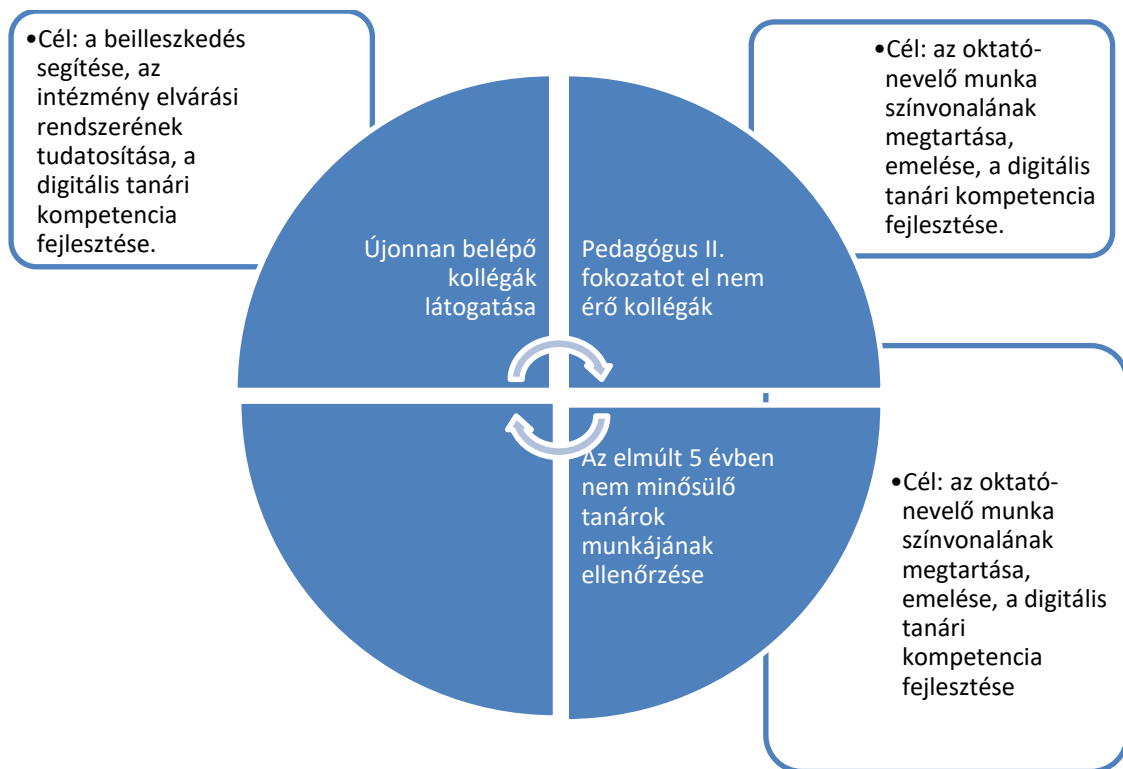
•Cél: a beilleszkedés segítése, az intézmény elvárási rendszerének tudatosítása, a digitális tanári kompetencia fejlesztése.

•Cél: az oktató-nevelő munka színvonalának megtartása, emelése, a digitális tanári kompetencia fejlesztése.

Újonnan belépő kollégák látogatása

Pedagógus II. fokozatot el nem érő kollégák

Az elmúlt 5 évben nem minősülő tanárok munkájának ellenőrzése

•Cél: az oktató-nevelő munka színvonalának megtartása, emelése, a digitális tanári kompetencia fejlesztése